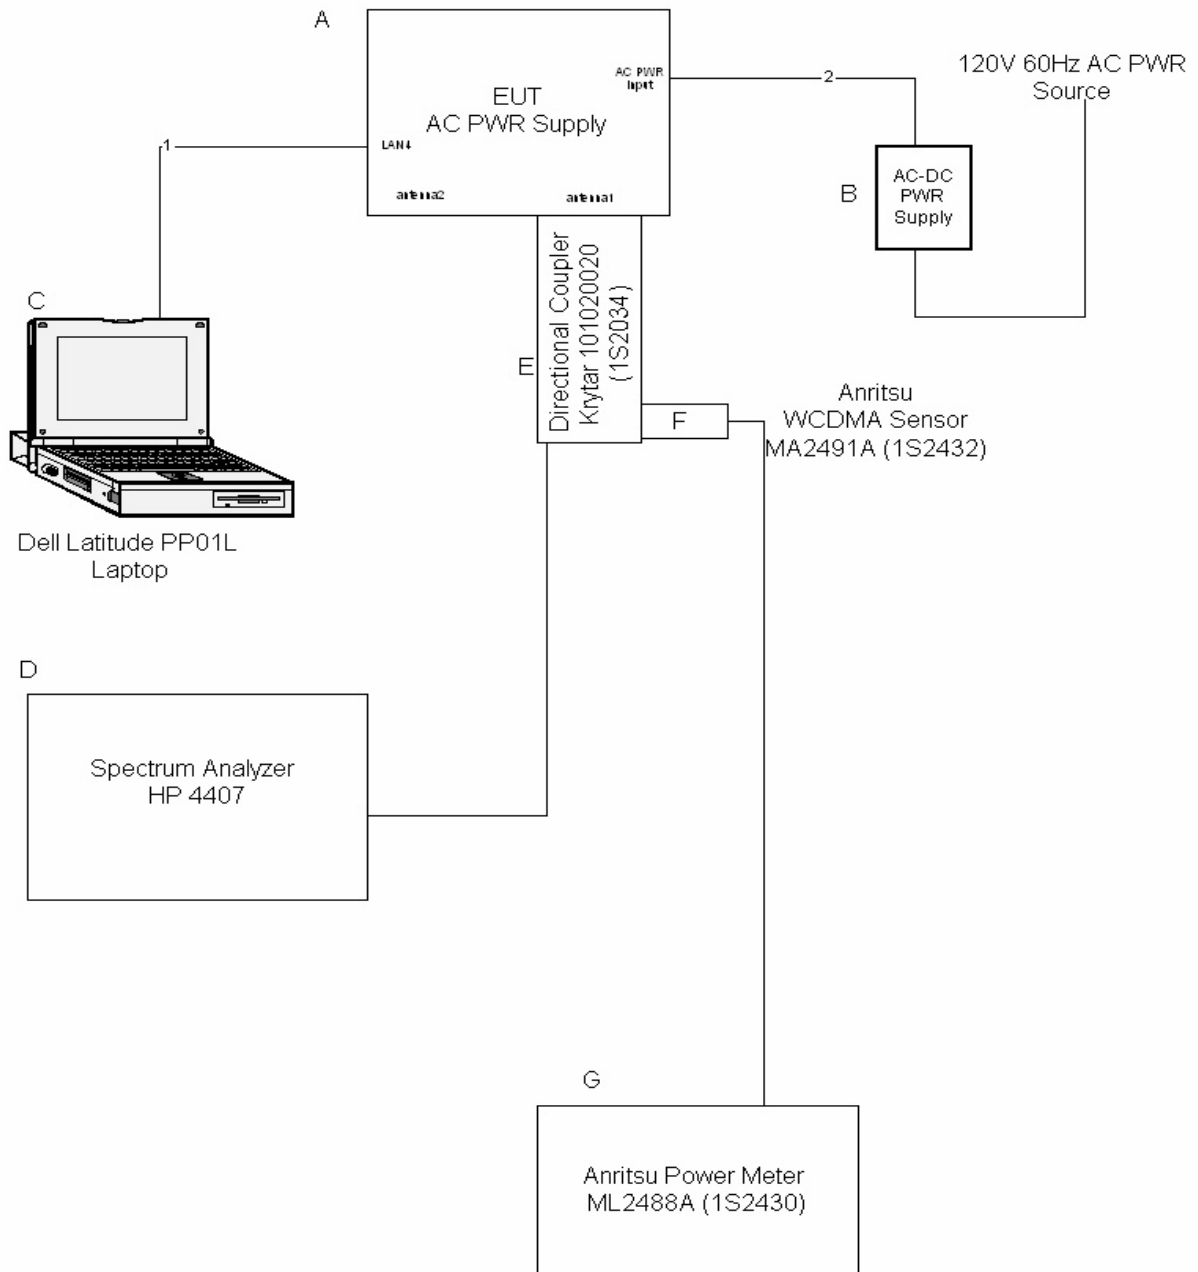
A

EUT
AC PWR Supply

AC PWR Input

LAN4

antenna2

antenna1

1

2

120V 60Hz AC PWR Source

B

AC-DC PWR Supply

C

Directional Coupler Krytar 101020020 (1S2034)

E

F

Anritsu WCDMA Sensor MA2491A (1S2432)

Dell Latitude PP01L Laptop

D

Spectrum Analyzer HP 4407

G

Anritsu Power Meter ML2488A (1S2430)